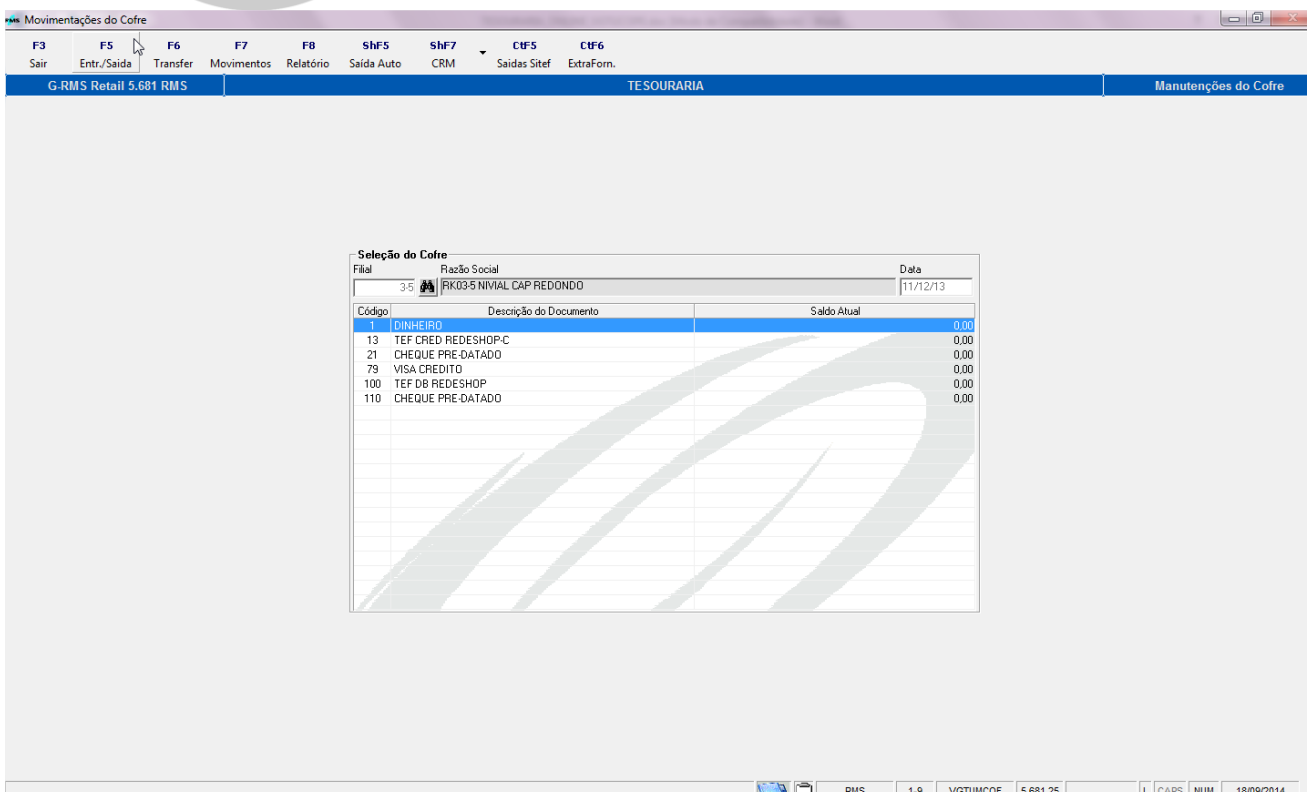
RMS Movimentações do Cofre

F3 Sair
F5 Entr./Saida
F6 Transfer
F7 Movimentos
F8 Relatório
ShF5 Saída Auto
ShF7 CRM
CtF5 Saidas Sitef
CtF6 ExtraForn.

G-RMS Retail 5.681 RMS
TESOURARIA
Manutenções do Cofre

Seleção do Cofre
Filial
Razão Social
Data
3-5
RK03-5 NIVIAL CAP REDONDO
11/12/13

| Código | Descrição do Documento | Saldo Atual |
|---|---|---|
| 1 | DINHEIRO | 0,00 |
| 13 | TEF CRED REDESHOP-C | 0,00 |
| 21 | CHEQUE PRE-DATADO | 0,00 |
| 79 | VISA CREDITO | 0,00 |
| 100 | TEF DB REDESHOP | 0,00 |
| 110 | CHEQUE PRE-DATADO | 0,00 |

RMS | 1-9 | VGTUMCOF | 5.681.25 | I | CAPS | NUM | 18/09/2014